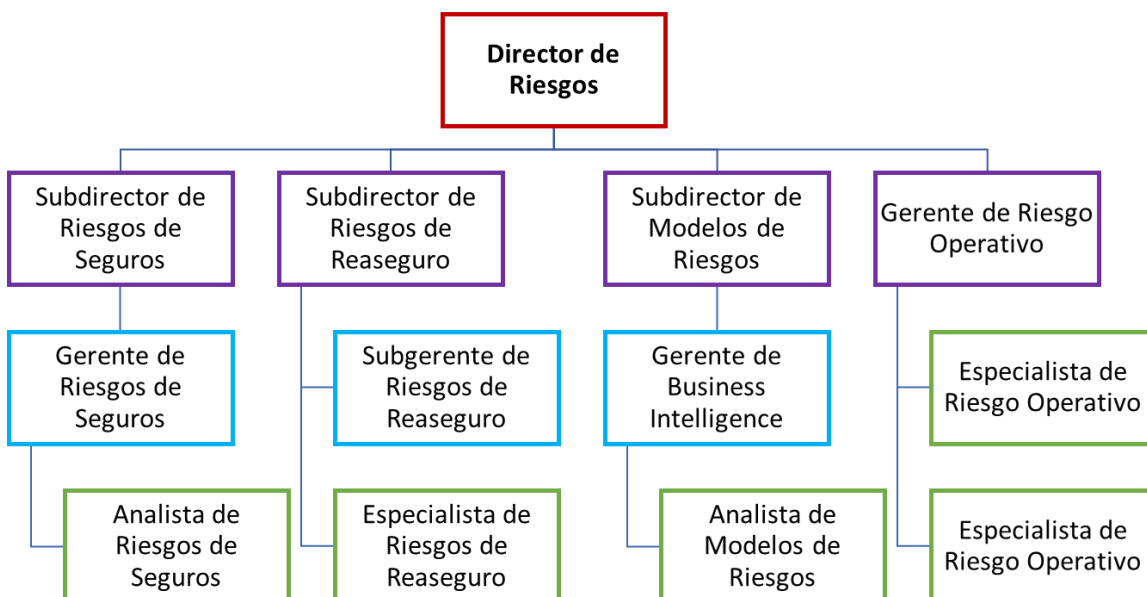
Director de Riesgos

Subdirector de Riesgos de Seguros

Subdirector de Riesgos de Reaseguro

Subdirector de Modelos de Riesgos

Gerente de Riesgo Operativo

Gerente de Riesgos de Seguros

Subgerente de Riesgos de Reaseguro

Gerente de Business Intelligence

Especialista de Riesgo Operativo

Analista de Riesgos de Seguros

Especialista de Riesgos de Reaseguro

Analista de Modelos de Riesgos

Especialista de Riesgo Operativo